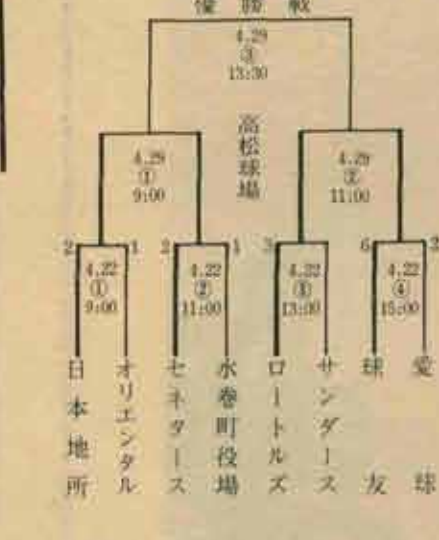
優勝校

4.29
③
13:30

高松球場

4.29
①
9:00

4.29
②
11:00

2 1 2 1 3 1 6 2

4.22
①
9:00

4.22
②
11:00

4.22
③
13:00

4.22
④
15:00

日本地所

オリエンタル

セネタース

水巻町役場

ロートルズ

サンダース

球友

愛球